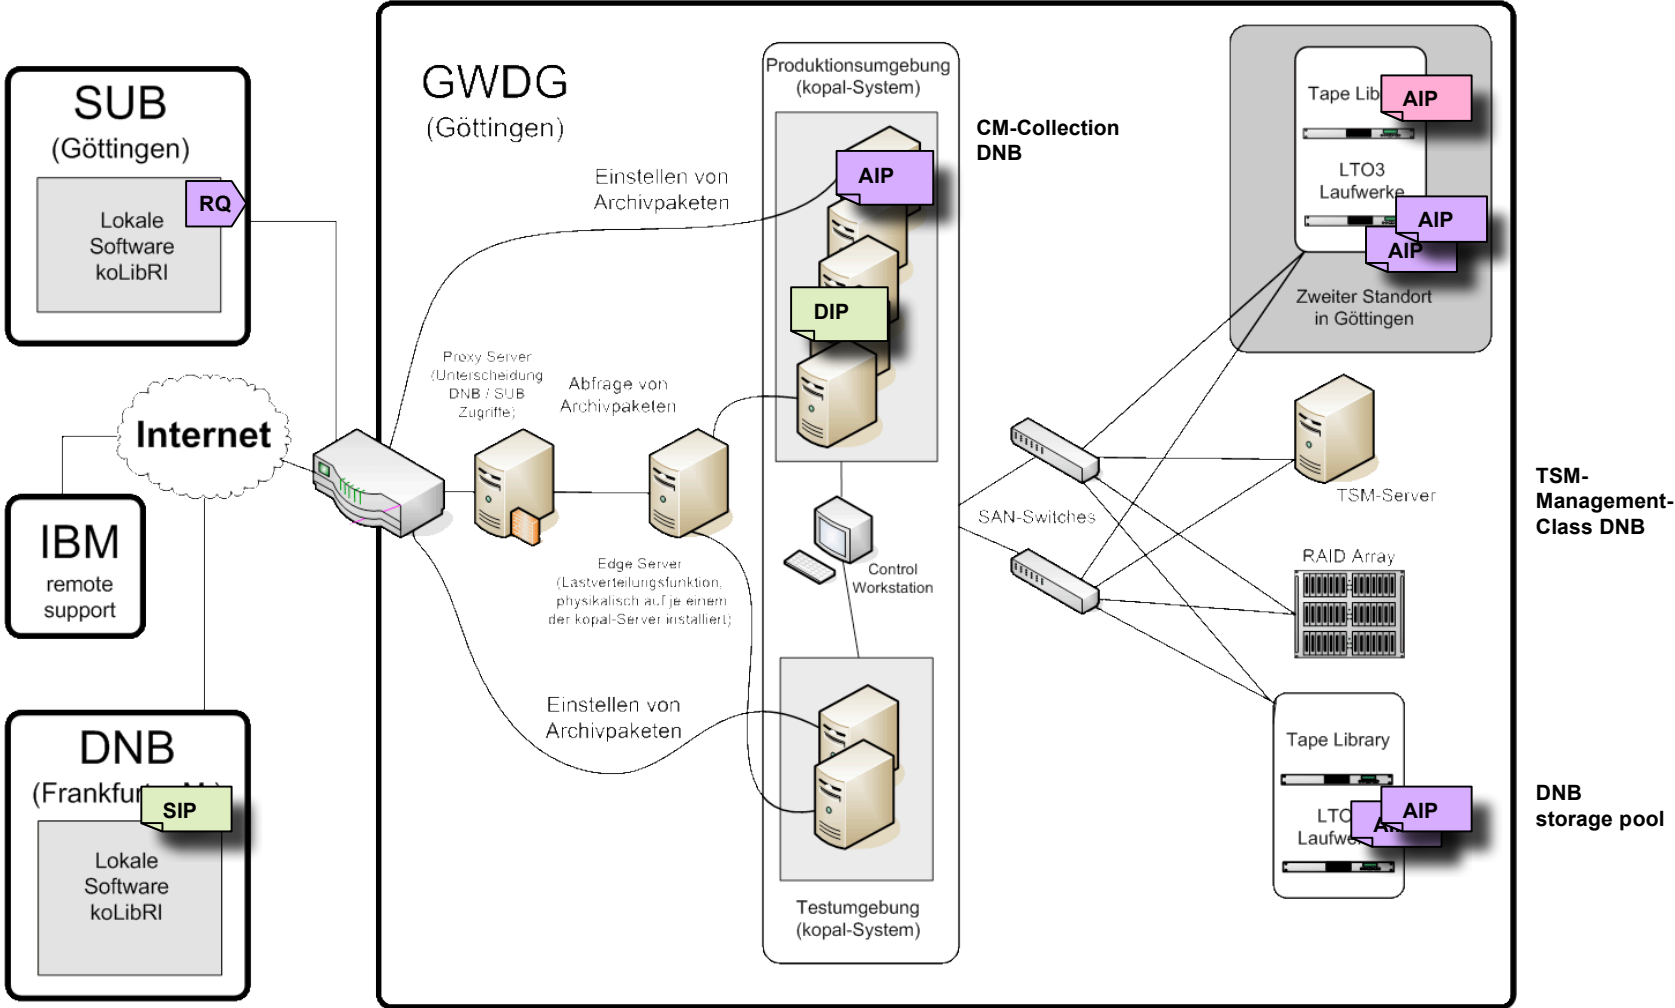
SUB
(Göttingen)

Lokale Software koLibRI

RQ

Internet

IBM
remote support

DNB
(Frankfu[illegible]M)

SIP

Lokale Software koLibRI

GWDG
(Göttingen)

Einstellen von Archivpaketen

Proxy Server (Unterscheidung DNB / SUB Zugriffe)

Abfrage von Archivpaketen

Edge Server (Lastverteilungsfunktion, physikalisch auf je einem der kopal-Server installiert)

Einstellen von Archivpaketen

Produktionsumgebung (kopal-System)

AIP

DIP

Control Workstation

Testumgebung (kopal-System)

CM-Collection DNB

Tape Lib

AIP

LTO3 Laufwerke

AIP

AIP

Zweiter Standort in Göttingen

SAN-Switches

TSM-Server

TSM-Management-Class DNB

RAID Array

Tape Library

LTO
Laufwe

AIP

AI

DNB storage pool